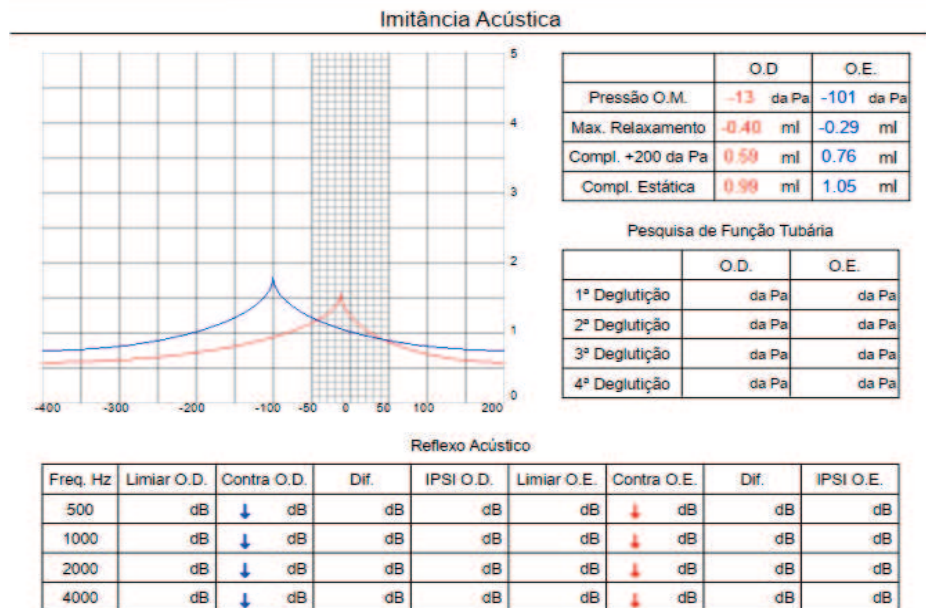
Imitância Acústica

5
4
3
2
1
0
-400 -300 -200 -100 -50 0 50 100 200

| | O.D | O.E. |
|---|---|---|
| Pressão O.M. | -13 da Pa | -101 da Pa |
| Max. Relaxamento | -0.40 ml | -0.29 ml |
| Compl. +200 da Pa | 0.59 ml | 0.76 ml |
| Compl. Estática | 0.99 ml | 1.05 ml |

Pesquisa de Função Tubária

| | O.D. | O.E. |
|---|---|---|
| 1ª Deglutição | da Pa | da Pa |
| 2ª Deglutição | da Pa | da Pa |
| 3ª Deglutição | da Pa | da Pa |
| 4ª Deglutição | da Pa | da Pa |

Reflexo Acústico

| Freq. Hz | Limiar O.D. | Contra O.D. | Dif. | IPSI O.D. | Limiar O.E. | Contra O.E. | Dif. | IPSI O.E. |
|---|---|---|---|---|---|---|---|---|
| 500 | dB | ↓ dB | dB | dB | dB | ↓ dB | dB | dB |
| 1000 | dB | ↓ dB | dB | dB | dB | ↓ dB | dB | dB |
| 2000 | dB | ↓ dB | dB | dB | dB | ↓ dB | dB | dB |
| 4000 | dB | ↓ dB | dB | dB | dB | ↓ dB | dB | dB |